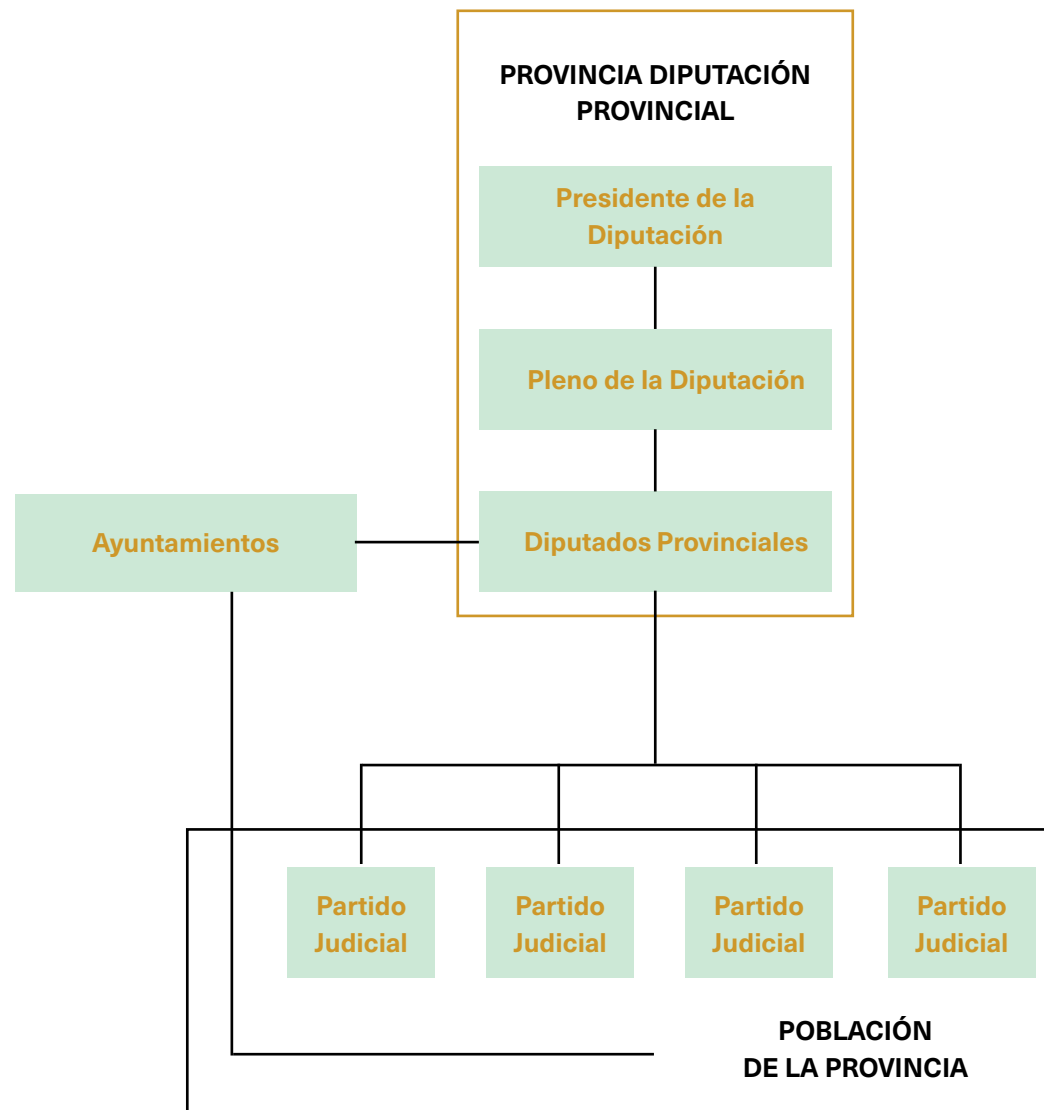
PROVINCIA DIPUTACIÓN PROVINCIAL

Presidente de la Diputación

Pleno de la Diputación

Ayuntamientos

Diputados Provinciales

Partido Judicial

Partido Judicial

Partido Judicial

Partido Judicial

POBLACIÓN DE LA PROVINCIA